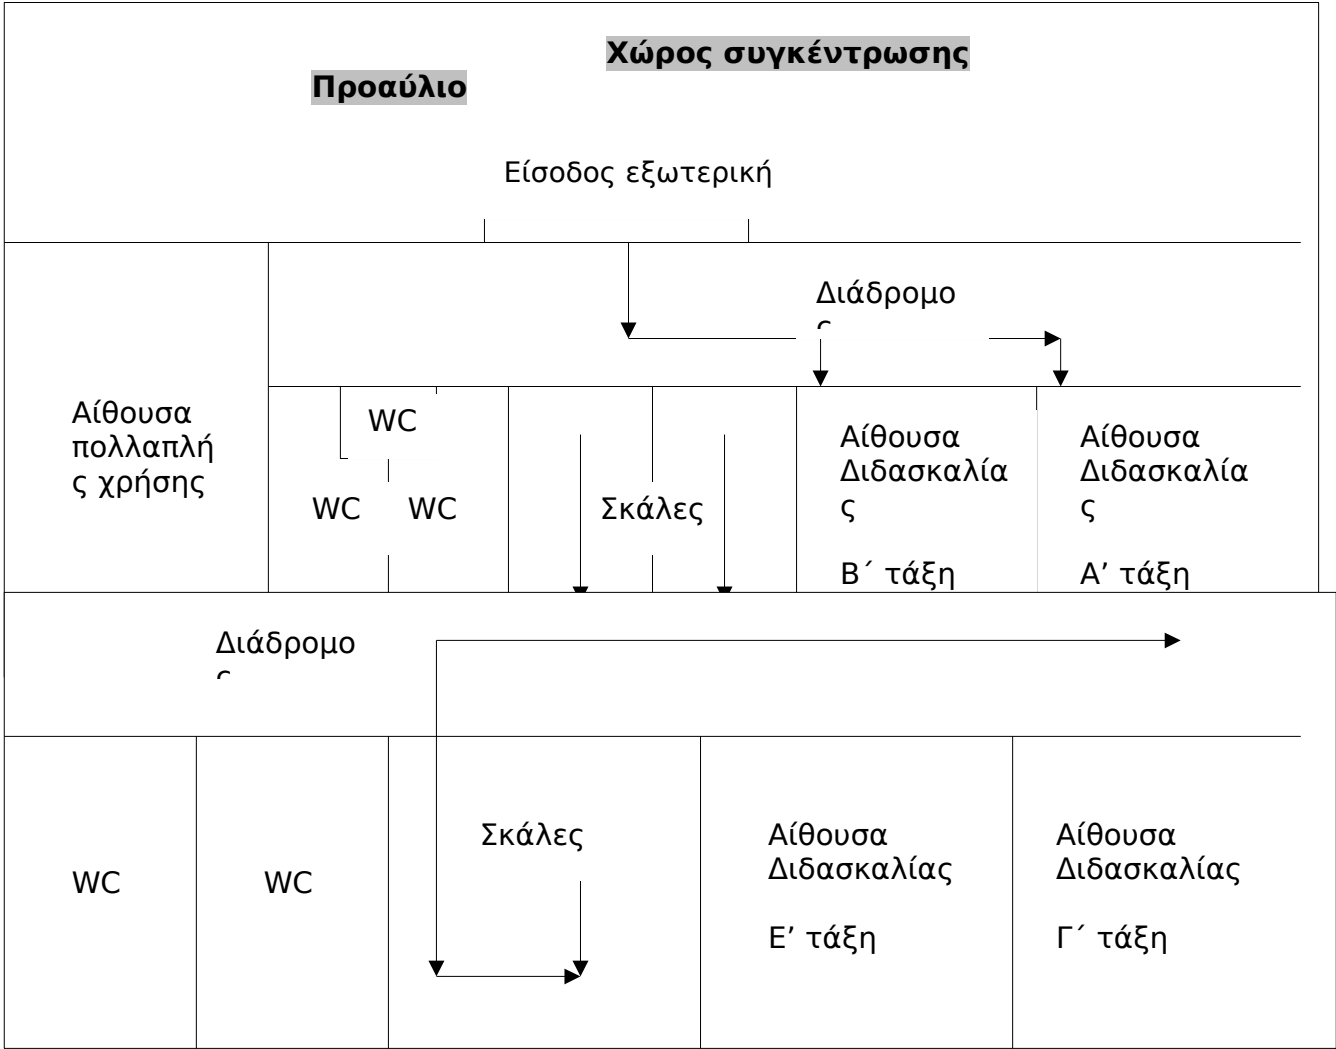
Χώρος συγκέντρωσης

Προαύλιο

Είσοδος εξωτερική

Διάδρομος

Αίθουσα πολλαπλής χρήσης

WC

WC WC

Σκάλες

Αίθουσα Διδασκαλίας

Β΄ τάξη

Αίθουσα Διδασκαλίας

Α' τάξη

Διάδρομος

WC

WC

Σκάλες

Αίθουσα Διδασκαλίας

Ε' τάξη

Αίθουσα Διδασκαλίας

Γ΄ τάξη